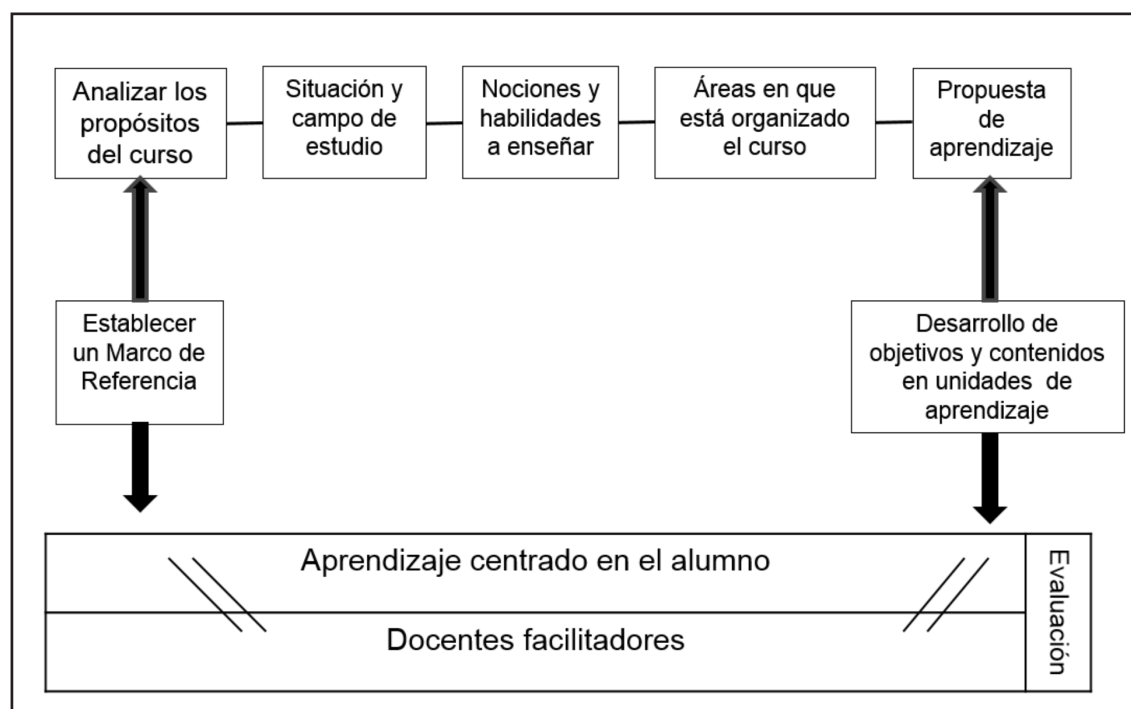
Analizar los propósitos del curso

Situación y campo de estudio

Nociones y habilidades a enseñar

Áreas en que está organizado el curso

Propuesta de aprendizaje

Establecer un Marco de Referencia

Desarrollo de objetivos y contenidos en unidades de aprendizaje

Aprendizaje centrado en el alumno

Docentes facilitadores

Evaluación